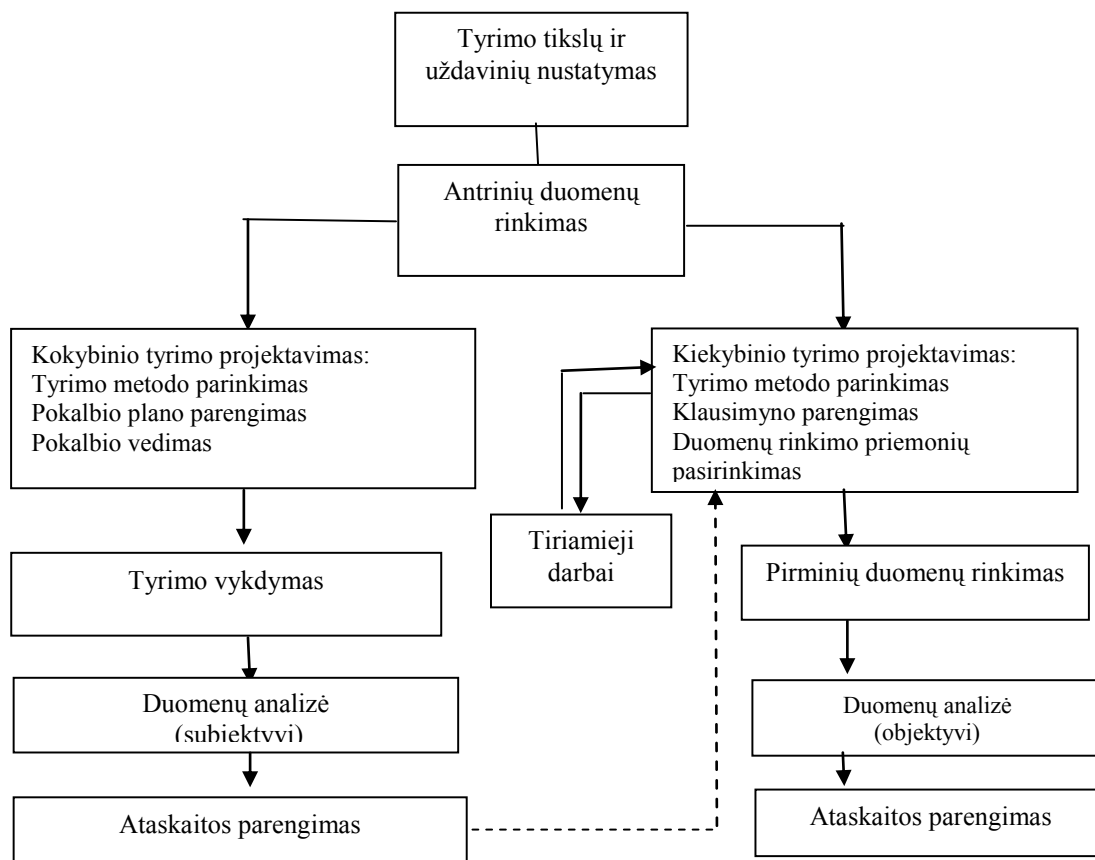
Tyrimo tikslų ir uždavinių nustatymas

Antrinių duomenų rinkimas

Kokybinio tyrimo projektavimas:
Tyrimo metodo parinkimas
Pokalbio plano parengimas
Pokalbio vedimas

Kiekybinio tyrimo projektavimas:
Tyrimo metodo parinkimas
Klausimyno parengimas
Duomenų rinkimo priemonių pasirinkimas

Tiriamieji darbai

Tyrimo vykdymas

Pirminių duomenų rinkimas

Duomenų analizė (subjektyvi)

Duomenų analizė (objektyvi)

Ataskaitos parengimas

Ataskaitos parengimas